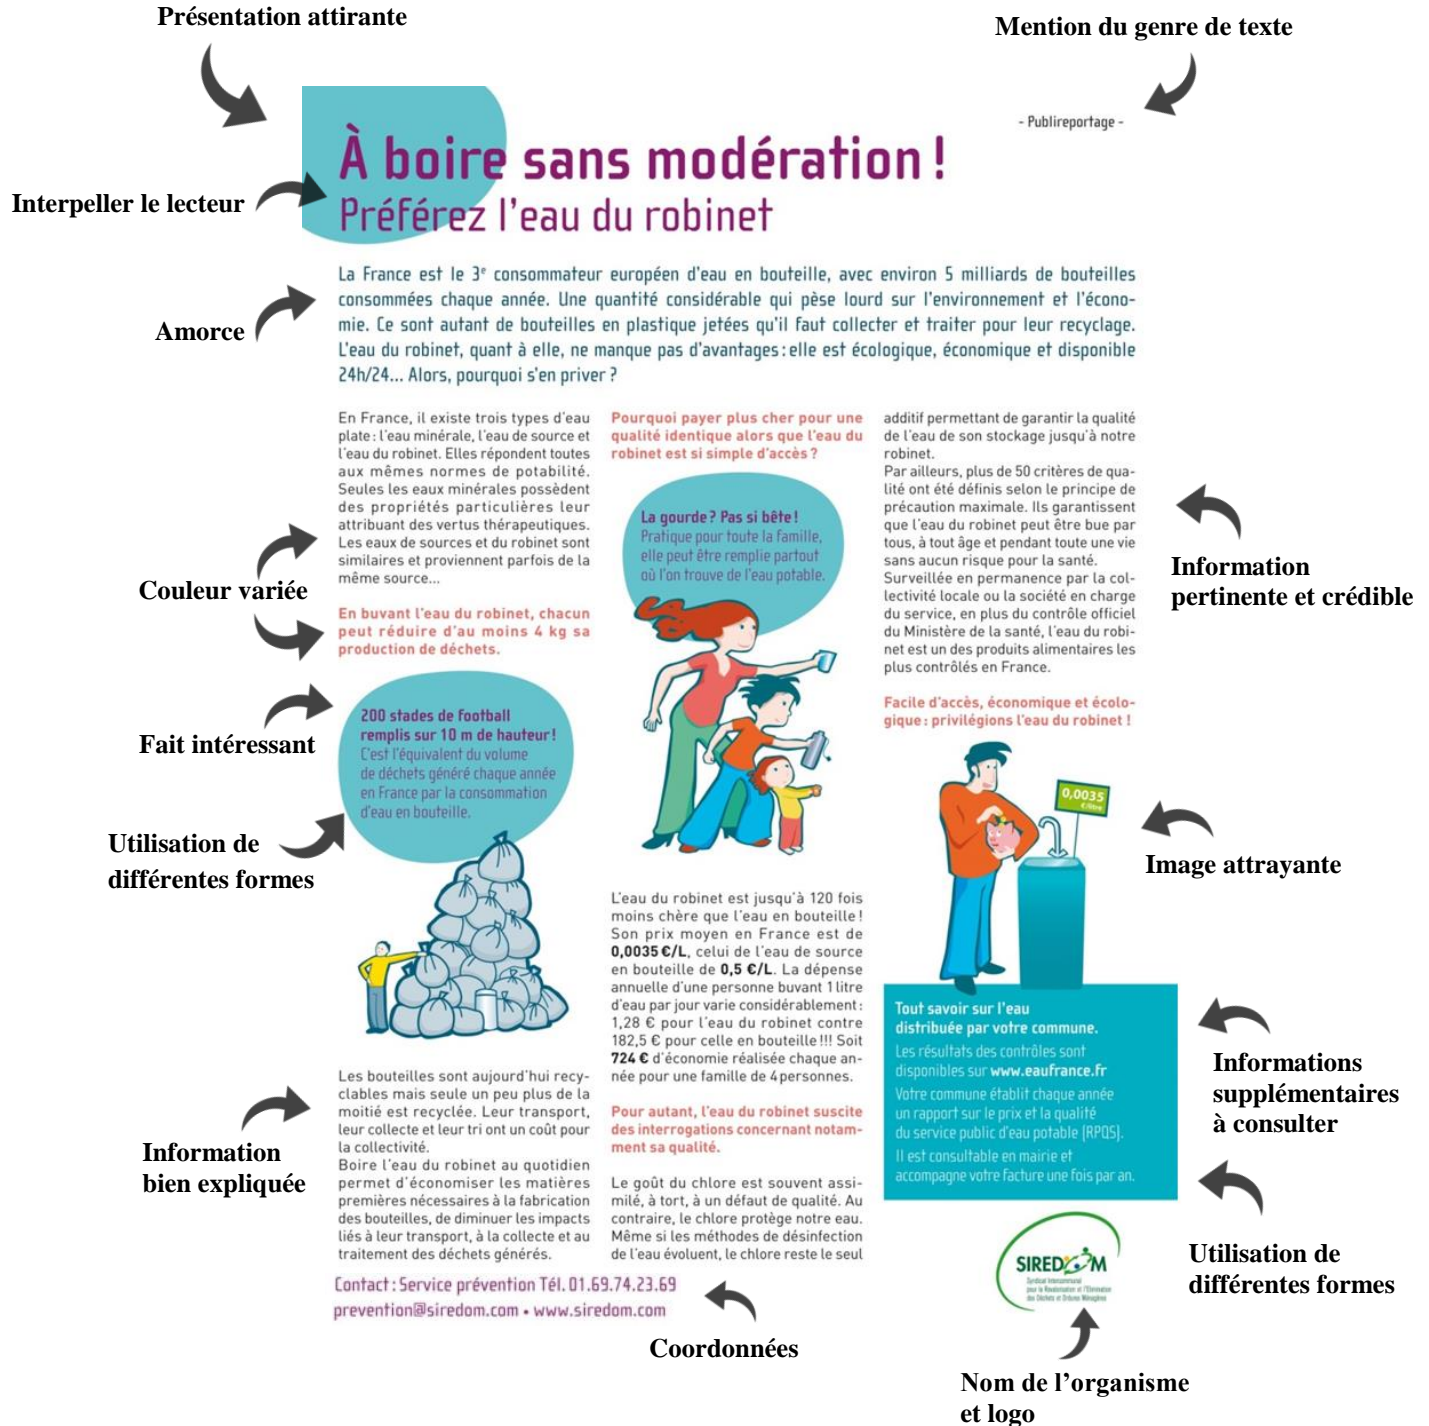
Présentation attirante

Mention du genre de texte

- Publireportage -

Interpeller le lecteur

À boire sans modération !
Préférez l'eau du robinet

Amorce

La France est le 3$^{e}$ consommateur européen d'eau en bouteille, avec environ 5 milliards de bouteilles consommées chaque année. Une quantité considérable qui pèse lourd sur l'environnement et l'économie. Ce sont autant de bouteilles en plastique jetées qu'il faut collecter et traiter pour leur recyclage. L'eau du robinet, quant à elle, ne manque pas d'avantages : elle est écologique, économique et disponible 24h/24... Alors, pourquoi s'en priver ?

En France, il existe trois types d'eau plate : l'eau minérale, l'eau de source et l'eau du robinet. Elles répondent toutes aux mêmes normes de potabilité. Seules les eaux minérales possèdent des propriétés particulières leur attribuant des vertus thérapeutiques. Les eaux de sources et du robinet sont similaires et proviennent parfois de la même source...

Couleur variée

En buvant l'eau du robinet, chacun peut réduire d'au moins 4 kg sa production de déchets.

Fait intéressant

200 stades de football remplis sur 10 m de hauteur ! C'est l'équivalent du volume de déchets généré chaque année en France par la consommation d'eau en bouteille.

Utilisation de différentes formes

Les bouteilles sont aujourd'hui recyclables mais seule un peu plus de la moitié est recyclée. Leur transport, leur collecte et leur tri ont un coût pour la collectivité.
Boire l'eau du robinet au quotidien permet d'économiser les matières premières nécessaires à la fabrication des bouteilles, de diminuer les impacts liés à leur transport, à la collecte et au traitement des déchets générés.

Information bien expliquée

Pourquoi payer plus cher pour une qualité identique alors que l'eau du robinet est si simple d'accès ?

La gourde ? Pas si bête ! Pratique pour toute la famille, elle peut être remplie partout où l'on trouve de l'eau potable.

L'eau du robinet est jusqu'à 120 fois moins chère que l'eau en bouteille ! Son prix moyen en France est de 0,0035 €/L, celui de l'eau de source en bouteille de 0,5 €/L. La dépense annuelle d'une personne buvant 1 litre d'eau par jour varie considérablement : 1,28 € pour l'eau du robinet contre 182,5 € pour celle en bouteille !!! Soit 724 € d'économie réalisée chaque année pour une famille de 4 personnes.

Pour autant, l'eau du robinet suscite des interrogations concernant notamment sa qualité.

Le goût du chlore est souvent assimilé, à tort, à un défaut de qualité. Au contraire, le chlore protège notre eau. Même si les méthodes de désinfection de l'eau évoluent, le chlore reste le seul additif permettant de garantir la qualité de l'eau de son stockage jusqu'à notre robinet.
Par ailleurs, plus de 50 critères de qualité ont été définis selon le principe de précaution maximale. Ils garantissent que l'eau du robinet peut être bue par tous, à tout âge et pendant toute une vie sans aucun risque pour la santé. Surveillée en permanence par la collectivité locale ou la société en charge du service, en plus du contrôle officiel du Ministère de la santé, l'eau du robinet est un des produits alimentaires les plus contrôlés en France.

Information pertinente et crédible

Facile d'accès, économique et écologique : privilégions l'eau du robinet !

0,0035 €/litre

Image attrayante

Tout savoir sur l'eau distribuée par votre commune.
Les résultats des contrôles sont disponibles sur www.eaufrance.fr
Votre commune établit chaque année un rapport sur le prix et la qualité du service public d'eau potable (RPQS).
Il est consultable en mairie et accompagne votre facture une fois par an.

Informations supplémentaires à consulter

Utilisation de différentes formes

Contact : Service prévention Tél. 01.69.74.23.69
prevention@siredom.com • www.siredom.com

Coordonnées

SIREDOM
Syndicat Intercommunal pour la Revalorisation et l'Élimination des Déchets et Ordures Ménagères

Nom de l'organisme et logo